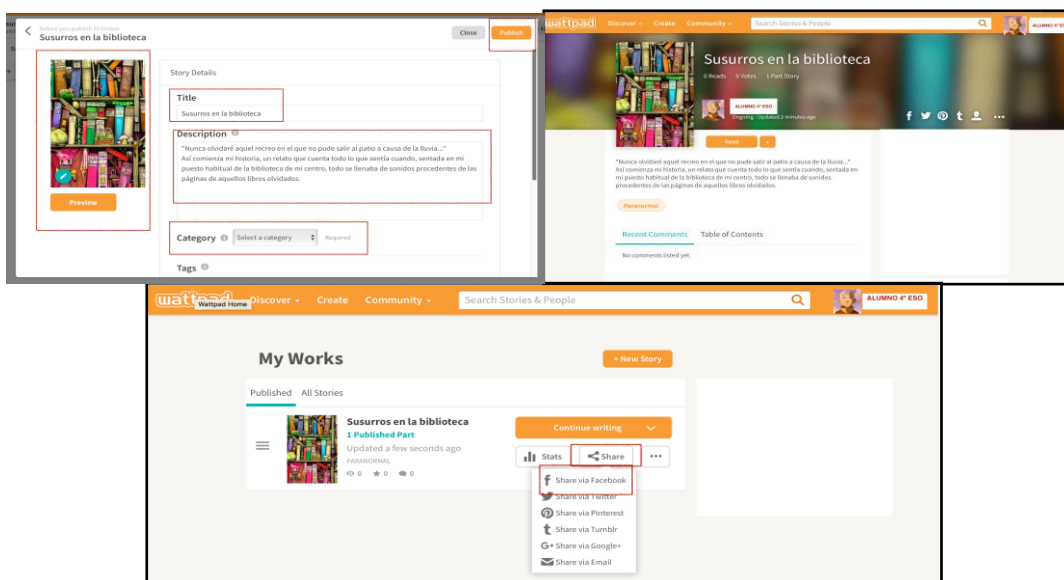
Before you publish 11 Untitled
Susurros en la biblioteca

Close
Publish

Preview

Story Details

Title
Susurros en la biblioteca

Description
"Nunca olvidaré aquel recreo en el que no pude salir al patio a causa de la lluvia..."
Así comienza mi historia, un relato que cuenta todo lo que sentía cuando, sentada en mi puesto habitual de la biblioteca de mi centro, todo se llenaba de sonidos procedentes de las páginas de aquellos libros olvidados.

Category
Select a category
Required

Tags

wattpad Discover Create Community Search Stories & People

Susurros en la biblioteca
0 Reads 0 Votes 1 Part Story

ALUMNO 4º ESO
Ongoing - Updated 2 minutes ago

Read +

"Nunca olvidaré aquel recreo en el que no pude salir al patio a causa de la lluvia..."
Así comienza mi historia, un relato que cuenta todo lo que sentía cuando, sentada en mi puesto habitual de la biblioteca de mi centro, todo se llenaba de sonidos procedentes de las páginas de aquellos libros olvidados.

Paranormal

Recent Comments Table of Contents
No comments listed yet.

wattpad Wattpad Home Discover Create Community Search Stories & People ALUMNO 4º ESO

My Works
+ New Story

Published All Stories

Susurros en la biblioteca
1 Published Part
Updated a few seconds ago
PARANORMAL
0 0 0

Continue writing
Stats Share ...

Share via Facebook
Share via Twitter
Share via Pinterest
Share via Tumblr
Share via Google+
Share via Email